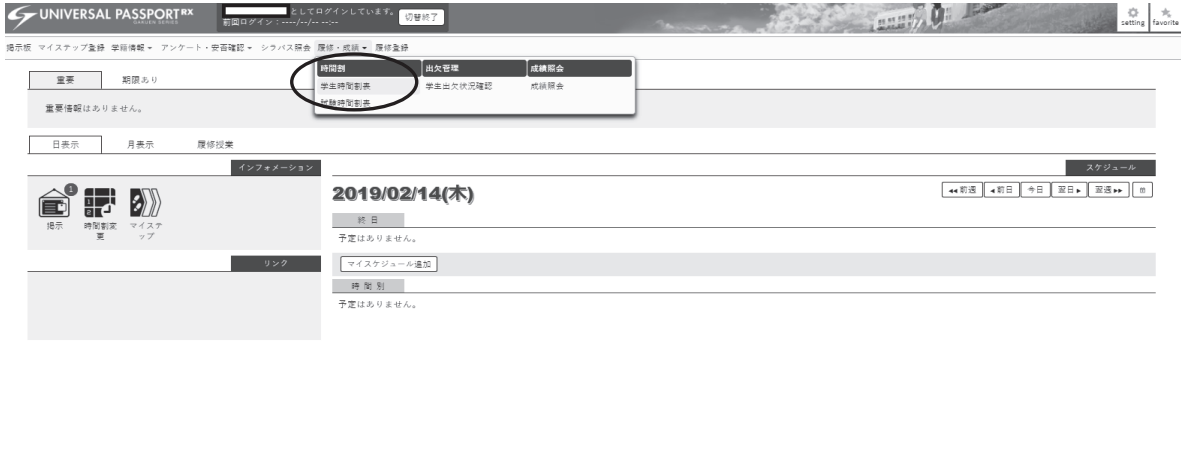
UNIVERSAL PASSPORT RX
GAKUEN SERIES
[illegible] としてログインしています。 切替終了
前回ログイン：----/--/-- --:--
setting favorite

掲示板 マイステップ登録 学籍情報 ▾ アンケート・安否確認 ▾ シラバス照会 履修・成績 ▾ 履修登録

| 時間割 | 出欠管理 | 成績照会 |
|---|---|---|
| 学生時間割表 | 学生出欠状況確認 | 成績照会 |
| 試験時間割表 | | |

重要 期限あり

重要情報はありません。

日表示 月表示 履修授業

インフォメーション

1
掲示 時間割変更 マイステップ

リンク

スケジュール

2019/02/14(木)

◂◂前週 ◂前日 今日 翌日▸ 翌週▸▸

終日

予定はありません。

マイスケジュール追加

時間割

予定はありません。